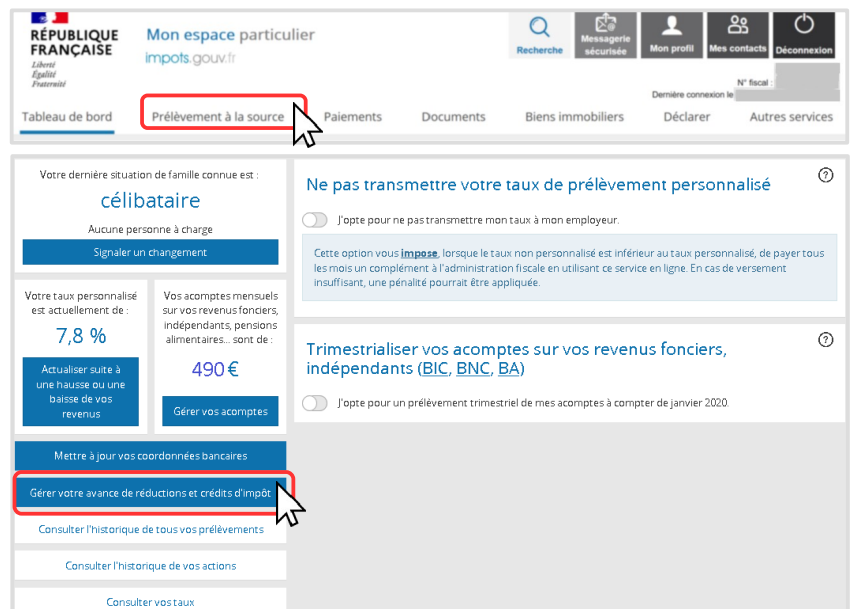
RÉPUBLIQUE FRANÇAISE
Liberté
Égalité
Fraternité

Mon espace particulier
impots.gouv.fr

Recherche
Messagerie sécurisée
Mon profil
Mes contacts
Déconnexion

N° fiscal :
Dernière connexion le

Tableau de bord
Prélèvement à la source
Paiements
Documents
Biens immobiliers
Déclarer
Autres services

Votre dernière situation de famille connue est :
célibataire
Aucune personne à charge
Signaler un changement

Votre taux personnalisé est actuellement de :
7,8 %
Actualiser suite à une hausse ou une baisse de vos revenus

Vos acomptes mensuels sur vos revenus fonciers, indépendants, pensions alimentaires... sont de :
490 €
Gérer vos acomptes

Mettre à jour vos coordonnées bancaires
Gérer votre avance de réductions et crédits d'impôt
Consulter l'historique de tous vos prélèvements
Consulter l'historique de vos actions
Consulter vos taux

Ne pas transmettre votre taux de prélèvement personnalisé
?
J'opte pour ne pas transmettre mon taux à mon employeur.
Cette option vous impose, lorsque le taux non personnalisé est inférieur au taux personnalisé, de payer tous les mois un complément à l'administration fiscale en utilisant ce service en ligne. En cas de versement insuffisant, une pénalité pourrait être appliquée.

Trimestrialiser vos acomptes sur vos revenus fonciers, indépendants (BIC, BNC, BA)
?
J'opte pour un prélèvement trimestriel de mes acomptes à compter de janvier 2020.